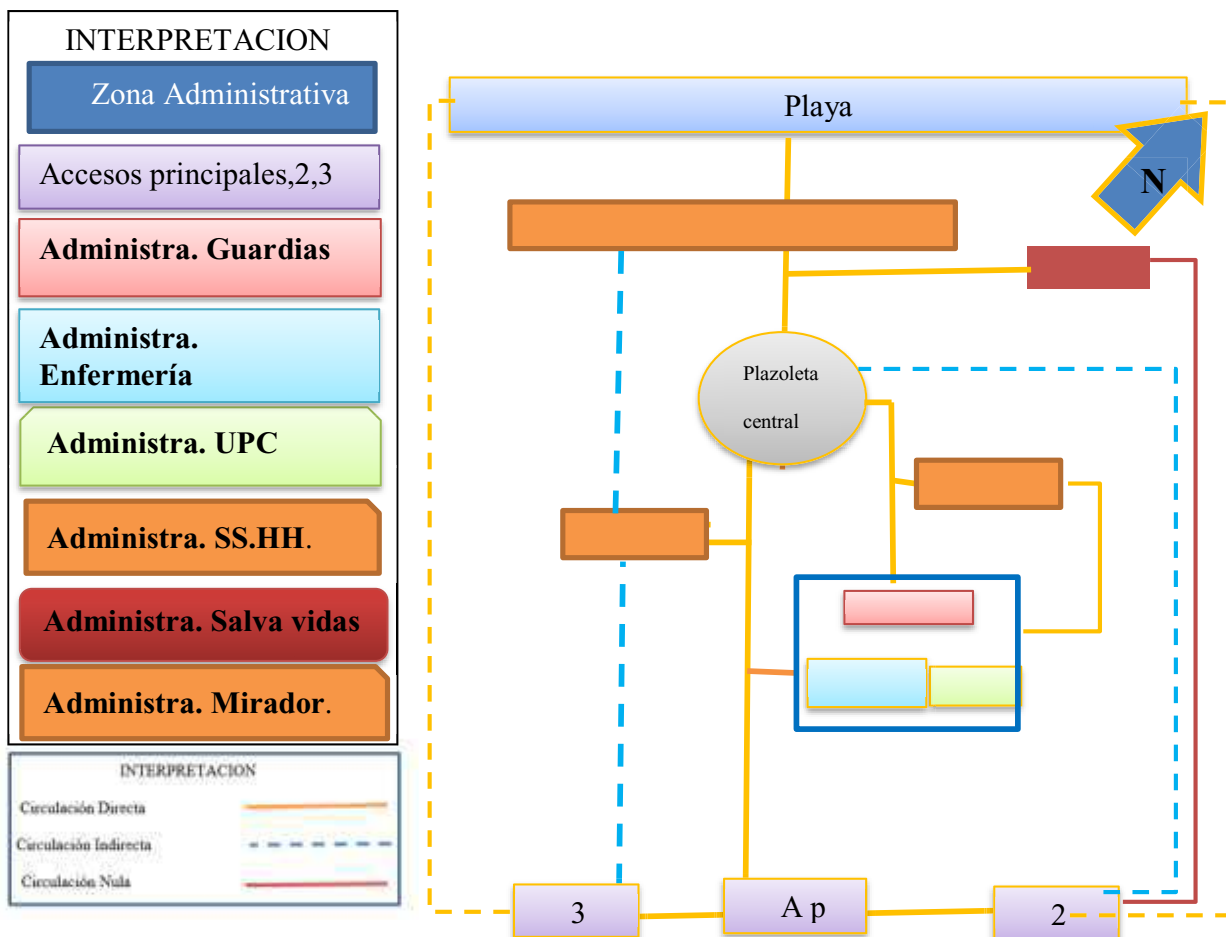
INTERPRETACION

Zona Administrativa

Accesos principales,2,3

Administra. Guardias

Administra. Enfermería

Administra. UPC

Administra. SS.HH.

Administra. Salva vidas

Administra. Mirador.

INTERPRETACION

Circulación Directa

Circulación Indirecta

Circulación Nula

Playa

N

Plazoleta central

3

A p

2